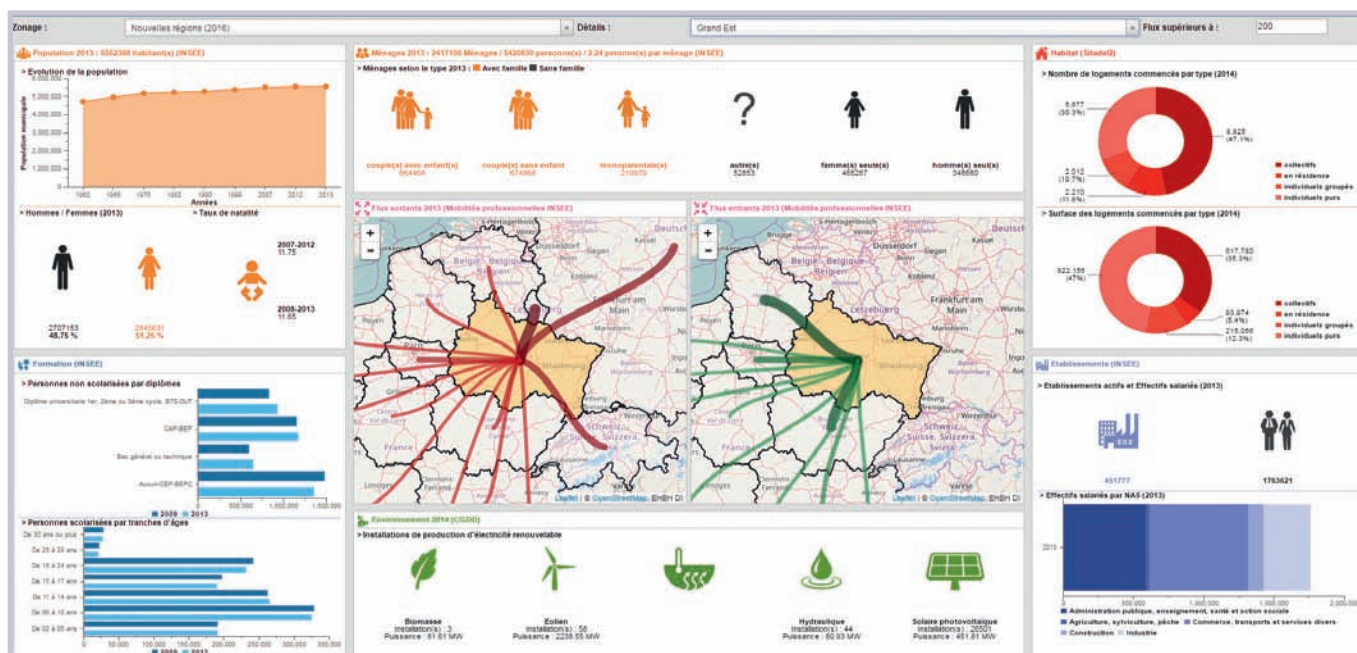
Zonage : Nouvelles régions (2016) Détails : Grand Est Flux supérieurs à : 200

Population 2013 : 5552388 habitant(s) (INSEE)

> Evolution de la population

6.000.000
5.000.000
4.000.000
3.000.000
2.000.000
1.000.000
0
Population municipale
1962 1968 1975 1982 1990 1999 2007 2012 2013
Années

> Hommes / Femmes (2013)
> Taux de natalité

2707153
48.75 %
2845631
51.25 %

2007-2012
11.75

2008-2013
11.65

Ménages 2013 : 2417106 Ménages / 5420930 personne(s) / 2.24 personne(s) par ménage (INSEE)

> Ménages selon le type 2013 : Avec famille Sans famille

couple(s) avec enfant(s)
664468
couple(s) sans enfant
674866
monoparentale(s)
210970
autre(s)
52853
femme(s) seule(s)
468287
homme(s) seul(s)
346660

Flux sortants 2013 (Mobilités professionnelles INSEE)

Flux entrants 2013 (Mobilités professionnelles INSEE)

Leaflet | © OpenStreetMap, EHBH DI

Leaflet | © OpenStreetMap, EHBH DI

Habitat (Sitadel2)

> Nombre de logements commencés par type (2014)

5.677
(30.3%)
8.825
(47.1%)
2.012
(10.7%)
2.210
(11.8%)

collectifs
en résidence
individuels groupés
individuels purs

> Surface des logements commencés par type (2014)

522.155
(47%)
617.780
(35.3%)
93.074
(5.4%)
215.066
(12.3%)

collectifs
en résidence
individuels groupés
individuels purs

Formation (INSEE)

> Personnes non scolarisées par diplômes

Diplôme universitaire 1er, 2ème ou 3ème cycle, BTS-DUT
CAP-BEP
Bac général ou technique
Aucun-CEP-BEPC

0 500.000 1.000.000 1.500.000
2009 2013

> Personnes scolarisées par tranches d'âges

De 30 ans ou plus
De 25 à 29 ans
De 18 à 24 ans
De 15 à 17 ans
De 11 à 14 ans
De 06 à 10 ans
De 02 à 05 ans

0 50.000 100.000 150.000 200.000 250.000 300.000 350.000
2009 2013

Environnement 2014 (CGDD)

> Installations de production d'électricité renouvelable

Biomasse
Installation(s) : 3
Puissance : 61.61 MW

Eolien
Installation(s) : 56
Puissance : 2238.55 MW

Hydraulique
Installation(s) : 44
Puissance : 60.93 MW

Solaire photovoltaique
Installation(s) : 26501
Puissance : 461.81 MW

Etablissements (INSEE)

> Etablissements actifs et Effectifs salariés (2013)

451777
1763621

> Effectifs salariés par NA5 (2013)

2013

0 500.000 1.000.000 1.500.000 2.000.000

Administration publique, enseignement, santé et action sociale
Agriculture, sylviculture, pêche Commerce, transports et services divers
Construction Industrie